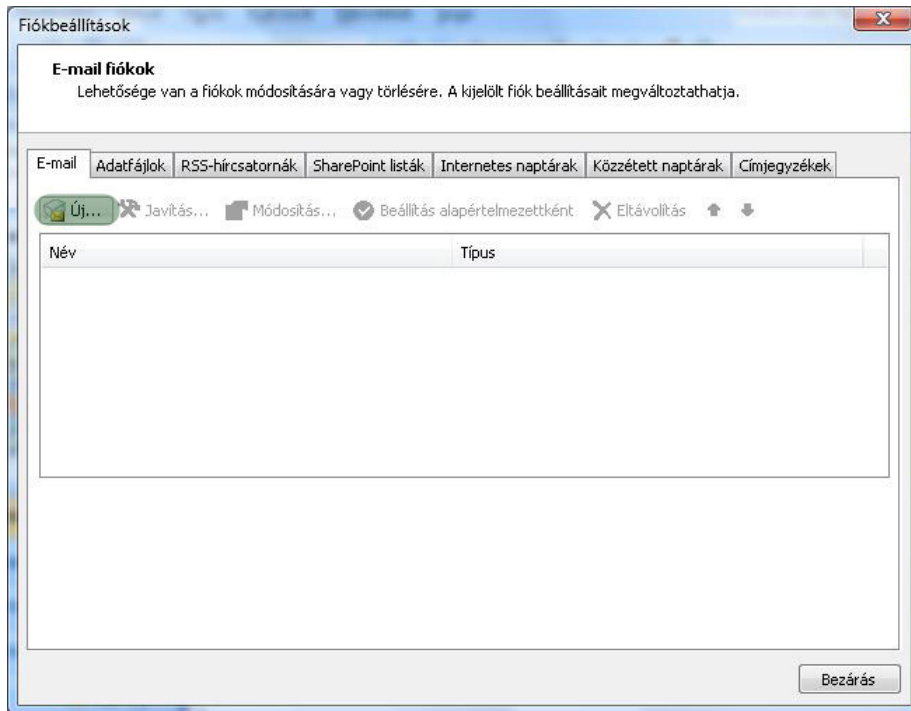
Fiókbeállítások

E-mail fiókok
Lehetősége van a fiókok módosítására vagy törlésére. A kijelölt fiók beállításait megváltoztathatja.

E-mail | Adatfájlok | RSS-hírcsatornák | SharePoint listák | Internetes naptárak | Közzétett naptárak | Címjegyzékek

Új... Javítás... Módosítás... Beállítás alapértelmezettként Eltávolítás

| Név | Típus |
|---|---|

Bezárás